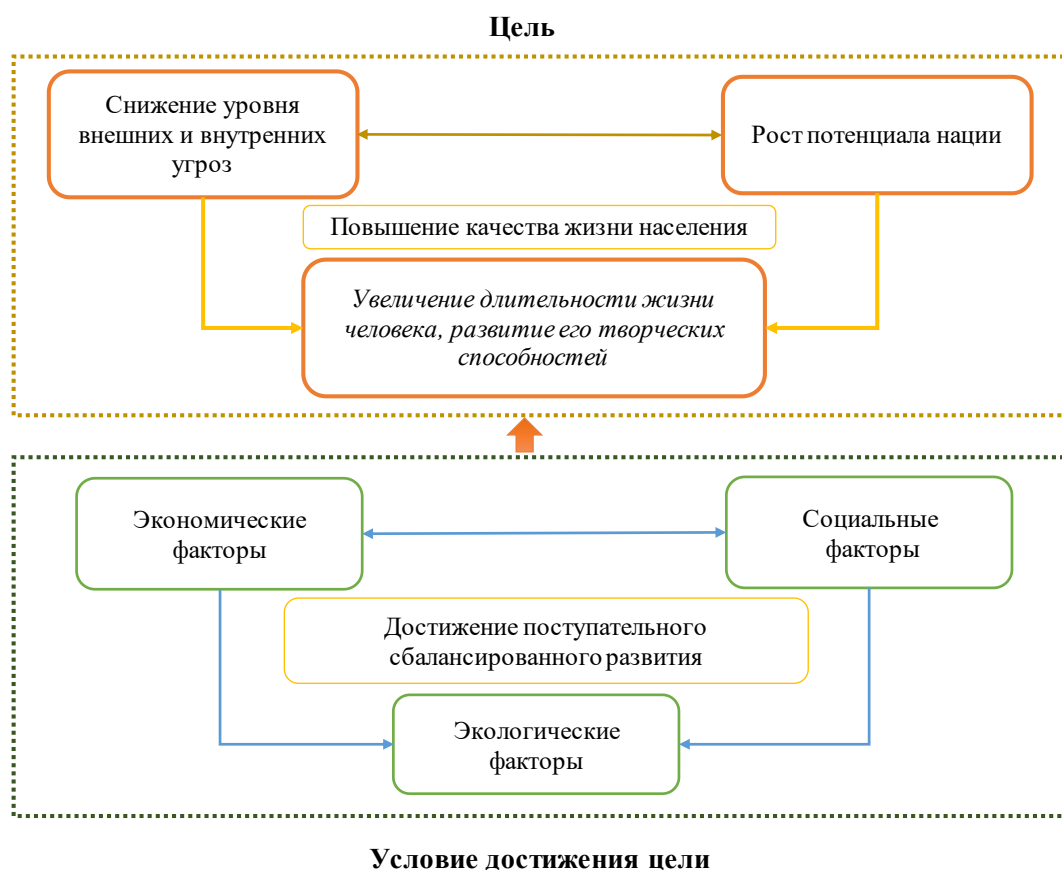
Цель

Снижение уровня внешних и внутренних угроз

Рост потенциала нации

Повышение качества жизни населения

Увеличение длительности жизни человека, развитие его творческих способностей

Экономические факторы

Социальные факторы

Достижение поступательного сбалансированного развития

Экологические факторы

Условие достижения цели